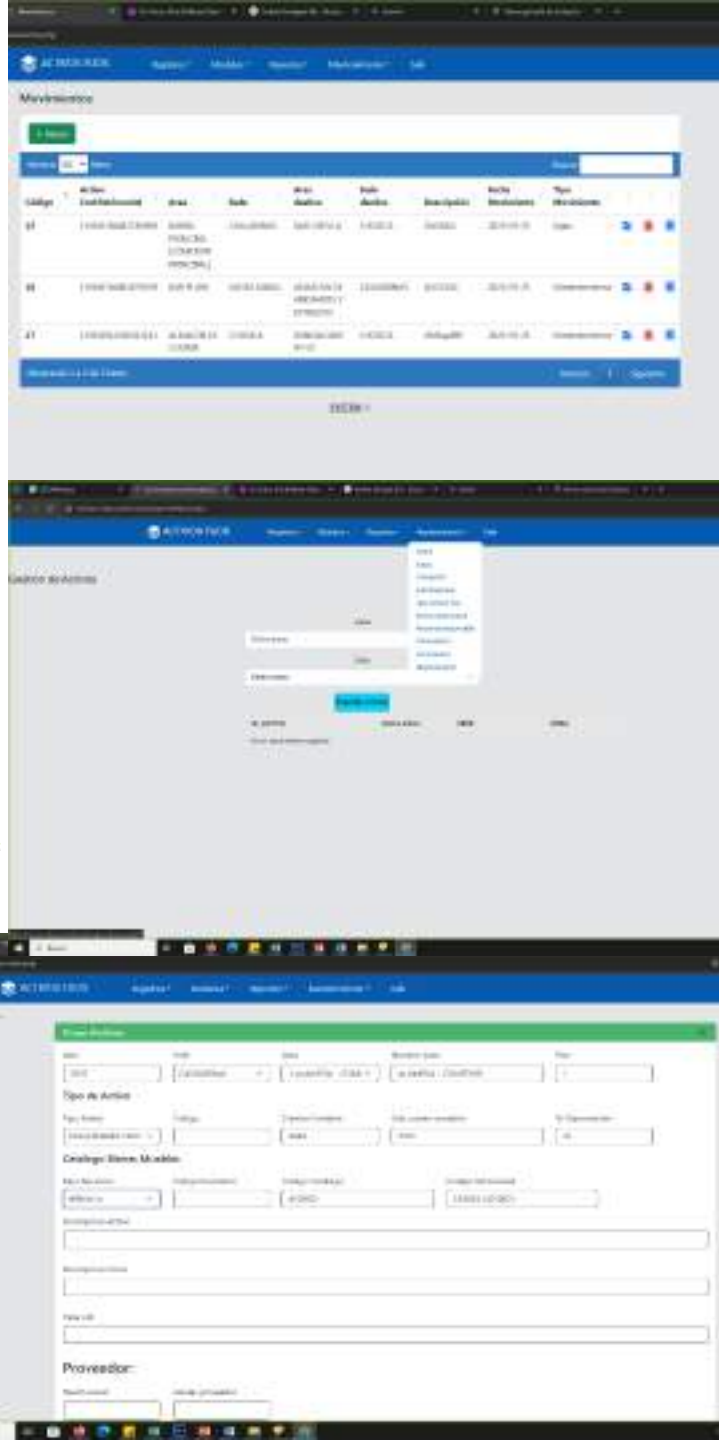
ACTIVOS FIJOS

Movimientos

+ Nuevo

Mostrar 10 filas

Buscar:

| Código | Activo Contabilizacion | Area | Sede | Area destino | Sede destino | Descripcion | Fecha Movimiento | Tipo Movimiento |
|---|---|---|---|---|---|---|---|---|
| 49 | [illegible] | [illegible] | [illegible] | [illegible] | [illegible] | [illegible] | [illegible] | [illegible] |
| 48 | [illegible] | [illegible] | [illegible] | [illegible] | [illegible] | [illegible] | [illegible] | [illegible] |
| 47 | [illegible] | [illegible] | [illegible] | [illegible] | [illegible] | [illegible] | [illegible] | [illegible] |

Anterior 1 Siguiente

EXCEL

ACTIVOS FIJOS

Gestion de Activos

Exportar Excel

ACTIVOS FIJOS

Nuevo Activo

Tipo de Activo

Catalogo Bienes Muebles

Proveedor: